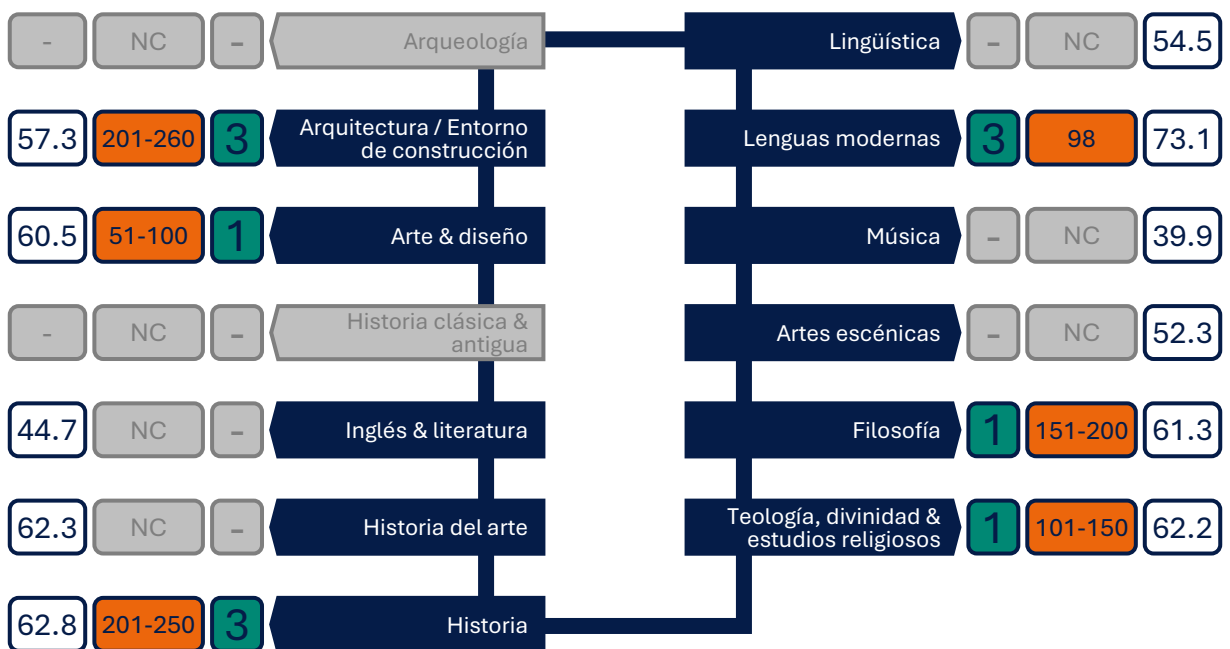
- NC - Arqueología

57.3 201-260 3 Arquitectura / Entorno de construcción

60.5 51-100 1 Arte & diseño

- NC - Historia clásica & antigua

44.7 NC - Inglés & literatura

62.3 NC - Historia del arte

62.8 201-250 3 Historia

Lingüística - NC 54.5

Lenguas modernas 3 98 73.1

Música - NC 39.9

Artes escénicas - NC 52.3

Filosofía 1 151-200 61.3

Teología, divinidad & estudios religiosos 1 101-150 62.2